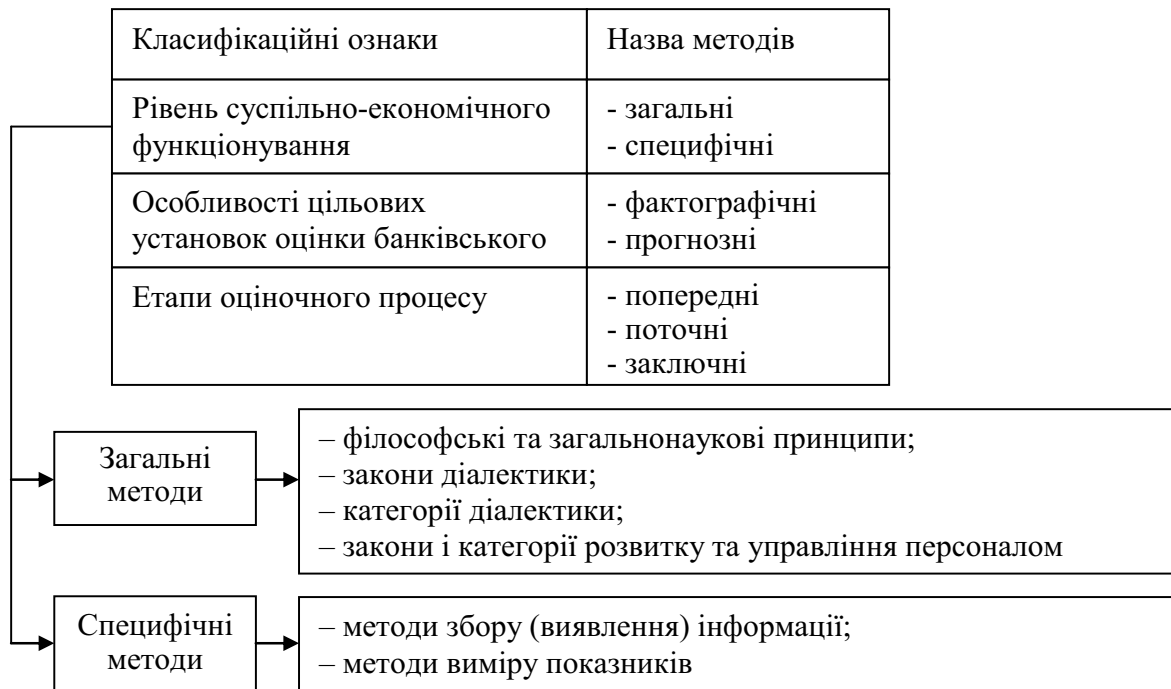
| Класифікаційні ознаки | Назва методів |
|---|---|
| Рівень суспільно-економічного функціонування | - загальні<br>- специфічні |
| Особливості цільових установок оцінки банківського | - фактографічні<br>- прогнозні |
| Етапи оціночного процесу | - попередні<br>- поточні<br>- заключні |

Загальні методи

– філософські та загальнонаукові принципи;
– закони діалектики;
– категорії діалектики;
– закони і категорії розвитку та управління персоналом

Специфічні методи

– методи збору (виявлення) інформації;
– методи виміру показників